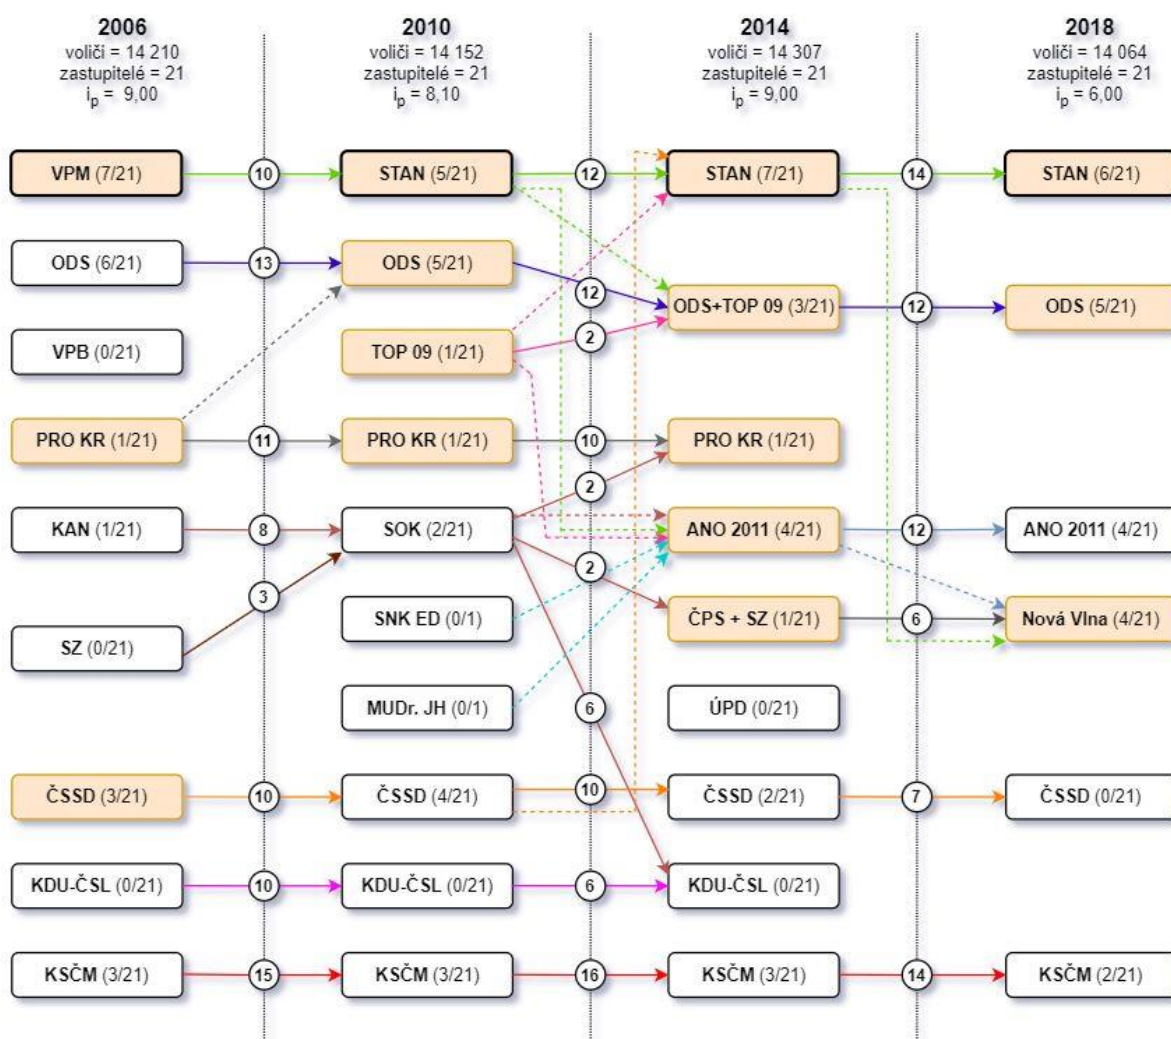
2006
voliči = 14 210
zastupitelé = 21
$i_p$ = 9,00

2010
voliči = 14 152
zastupitelé = 21
$i_p$ = 8,10

2014
voliči = 14 307
zastupitelé = 21
$i_p$ = 9,00

2018
voliči = 14 064
zastupitelé = 21
$i_p$ = 6,00

VPM (7/21)
10
STAN (5/21)
12
STAN (7/21)
14
STAN (6/21)

ODS (6/21)
13
ODS (5/21)
12
ODS+TOP 09 (3/21)
12
ODS (5/21)

VPB (0/21)
TOP 09 (1/21)
2

PRO KR (1/21)
11
PRO KR (1/21)
10
PRO KR (1/21)
2

KAN (1/21)
8
SOK (2/21)
ANO 2011 (4/21)
12
ANO 2011 (4/21)

3
SZ (0/21)
SNK ED (0/1)
2
ČPS + SZ (1/21)
6
Nová Vlna (4/21)

MUDr. JH (0/1)
6
ÚPD (0/21)

ČSSD (3/21)
10
ČSSD (4/21)
10
ČSSD (2/21)
7
ČSSD (0/21)

KDU-ČSL (0/21)
10
KDU-ČSL (0/21)
6
KDU-ČSL (0/21)

KSČM (3/21)
15
KSČM (3/21)
16
KSČM (3/21)
14
KSČM (2/21)